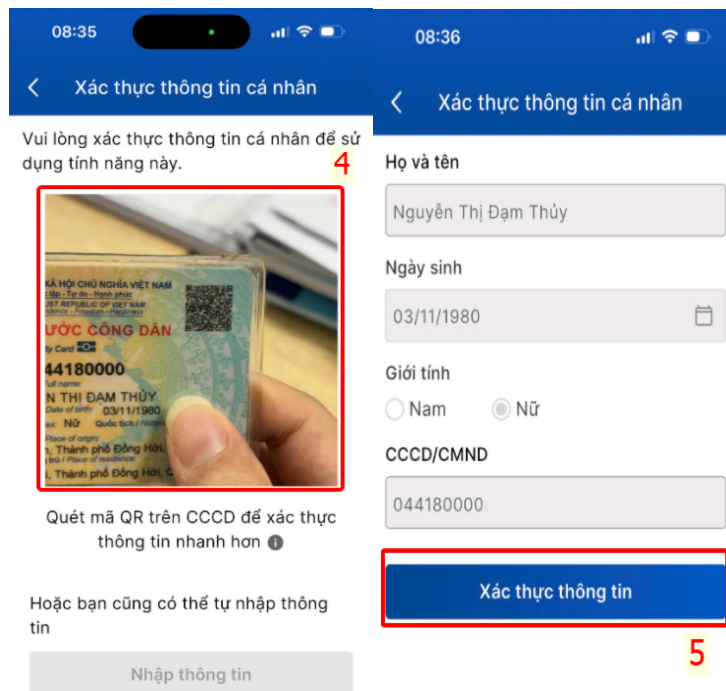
08:35

Xác thực thông tin cá nhân

Vui lòng xác thực thông tin cá nhân để sử dụng tính năng này.

4

XÃ HỘI CHỦ NGHĨA VIỆT NAM
Độc lập - Tự do - Hạnh phúc
ALIST REPUBLIC OF VIET NAM
ence - Freedom - Happiness
ƯỚC CÔNG DÂN
ity Card
044180000
Full name:
N THỊ ĐẠM THỦY
Date of birth: 03/11/1980
ex: Nữ Quốc tịch / Nationality
Place of origin:
i, Thành phố Đồng Hới, Q
ứ trú / Place of residence:
, Thành phố Đồng Hới, Qu

Quét mã QR trên CCCD để xác thực thông tin nhanh hơn

Hoặc bạn cũng có thể tự nhập thông tin

Nhập thông tin

08:36

Xác thực thông tin cá nhân

Họ và tên

Nguyễn Thị Đạm Thủy

Ngày sinh

03/11/1980

Giới tính

Nam Nữ

CCCD/CMND

044180000

Xác thực thông tin

5